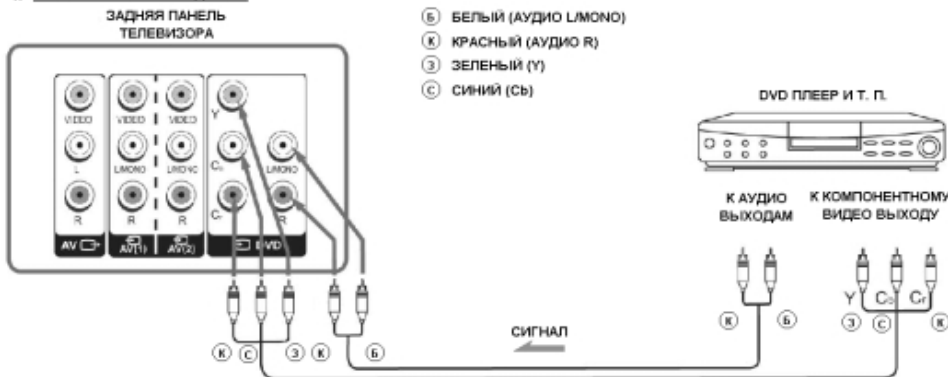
ЗАДНЯЯ ПАНЕЛЬ ТЕЛЕВИЗОРА

Ⓑ БЕЛЫЙ (АУДИО L/MONO)
Ⓚ КРАСНЫЙ (АУДИО R)
Ⓩ ЗЕЛЕНЫЙ (Y)
Ⓒ СИНИЙ (Cb)

DVD ПЛЕЕР И Т. П.

VIDEO
L
R
AV
VIDEO
L/MONO
R
AV(1)
VIDEO
L/MONO
R
AV(2)
Y
$C_b$
$C_r$
L/MONO
R
DVD

К АУДИО ВЫХОДАМ
К КОМПОНЕНТНОМУ ВИДЕО ВЫХОДУ

СИГНАЛ

Ⓚ Ⓒ Ⓩ Ⓚ Ⓑ
Ⓚ Ⓑ
Y $C_b$ $C_r$
Ⓩ Ⓒ Ⓚ